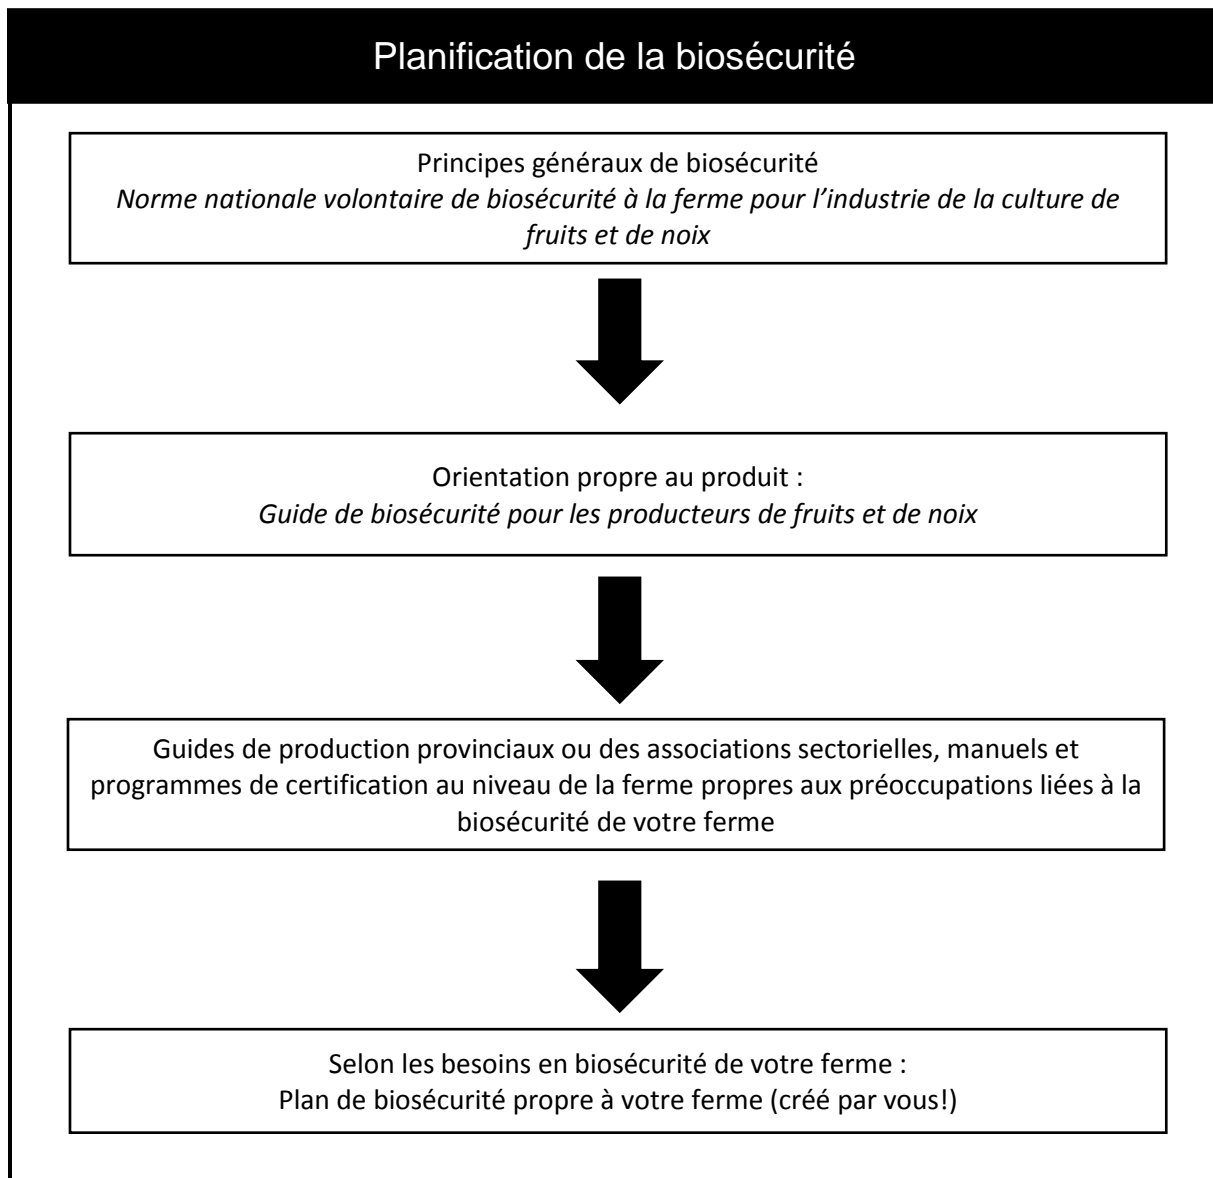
Planification de la biosécurité

Principes généraux de biosécurité
*Norme nationale volontaire de biosécurité à la ferme pour l'industrie de la culture de fruits et de noix*

Orientation propre au produit :
*Guide de biosécurité pour les producteurs de fruits et de noix*

Guides de production provinciaux ou des associations sectorielles, manuels et programmes de certification au niveau de la ferme propres aux préoccupations liées à la biosécurité de votre ferme

Selon les besoins en biosécurité de votre ferme :
Plan de biosécurité propre à votre ferme (créé par vous!)